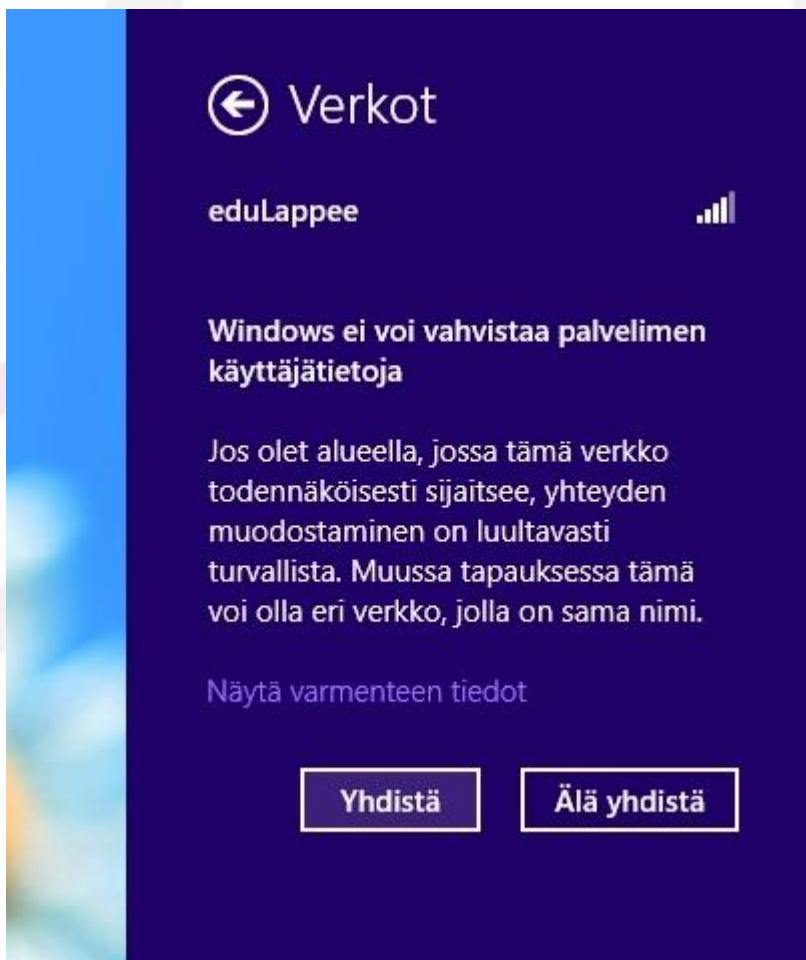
Verkot

eduLappee

Windows ei voi vahvistaa palvelimen käyttäjätietoja

Jos olet alueella, jossa tämä verkko todennäköisesti sijaitsee, yhteyden muodostaminen on luultavasti turvallista. Muussa tapauksessa tämä voi olla eri verkko, jolla on sama nimi.

Näytä varmenteen tiedot

Yhdistä

Älä yhdistä